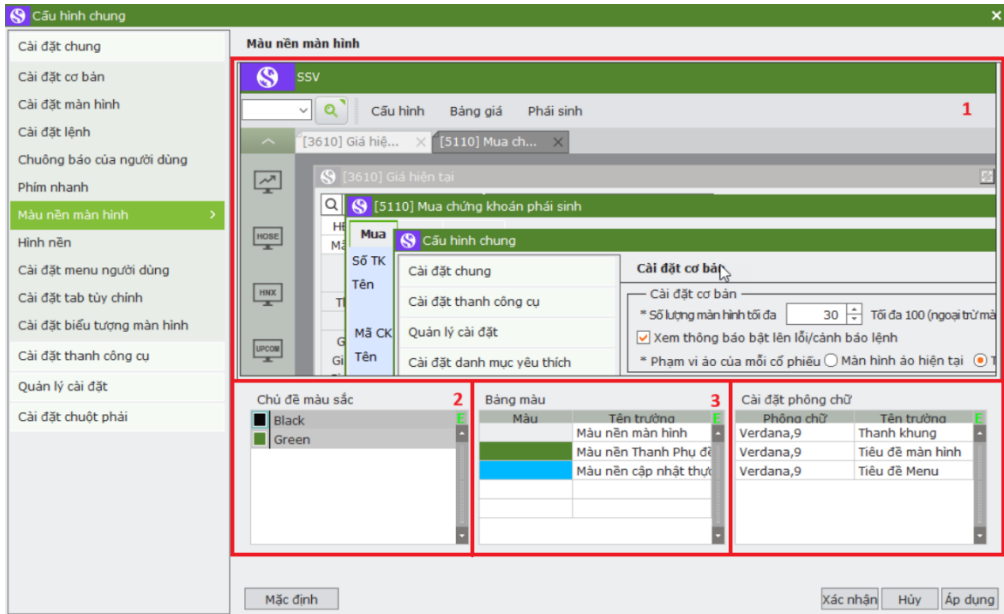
Cấu hình chung

Cài đặt chung
Cài đặt cơ bản
Cài đặt màn hình
Cài đặt lệnh
Chuông báo của người dùng
Phím nhanh
Màu nền màn hình
Hình nền
Cài đặt menu người dùng
Cài đặt tab tùy chỉnh
Cài đặt biểu tượng màn hình
Cài đặt thanh công cụ
Quản lý cài đặt
Cài đặt chuột phải

Màu nền màn hình

SSV
Cấu hình Bảng giá Phái sinh
1
[3610] Giá hiệ... [5110] Mua ch...
HOSE
HNX
UPCOM
[3610] Giá hiện tại
[5110] Mua chứng khoán phái sinh
Mua
Số TK
Tên
Mã CK
Tên
Cấu hình chung
Cài đặt chung
Cài đặt thanh công cụ
Quản lý cài đặt
Cài đặt danh mục yêu thích
Cài đặt cơ bản
Cài đặt cơ bản
* Số lượng màn hình tối đa 30 Tối đa 100 (ngoại trừ màn
Xem thông báo bật lên lỗi/cảnh báo lệnh
* Phạm vi ảo của mỗi cổ phiếu Màn hình ảo hiện tại

Chủ đề màu sắc 2
Black
Green

Bảng màu 3
| Màu | Tên trường |
|---|---|
| | Màu nền màn hình |
| | Màu nền Thanh Phụ đề |
| | Màu nền cập nhật thự |

Cài đặt phông chữ
| Phông chữ | Tên trường |
|---|---|
| Verdana,9 | Thanh khung |
| Verdana,9 | Tiêu đề màn hình |
| Verdana,9 | Tiêu đề Menu |

Mặc định
Xác nhận Hủy Áp dụng